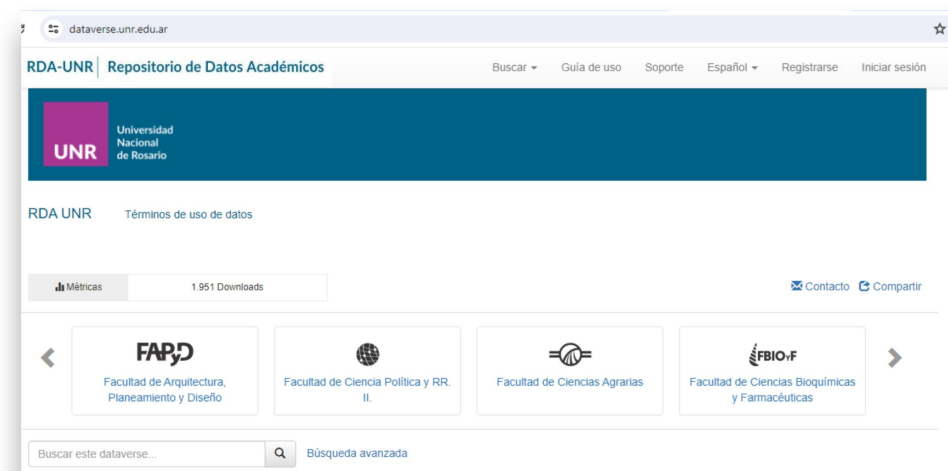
dataverse.unr.edu.ar

RDA-UNR | Repositorio de Datos Académicos

Buscar ▾ Guía de uso Soporte Español ▾ Registrarse Iniciar sesión

UNR Universidad Nacional de Rosario

RDA UNR Términos de uso de datos

Métricas 1.951 Downloads

Contacto Compartir

FAPyD
Facultad de Arquitectura, Planeamiento y Diseño

Facultad de Ciencia Política y RR. II.

Facultad de Ciencias Agrarias

FBIOyF
Facultad de Ciencias Bioquímicas y Farmacéuticas

Buscar este dataverse...

Búsqueda avanzada